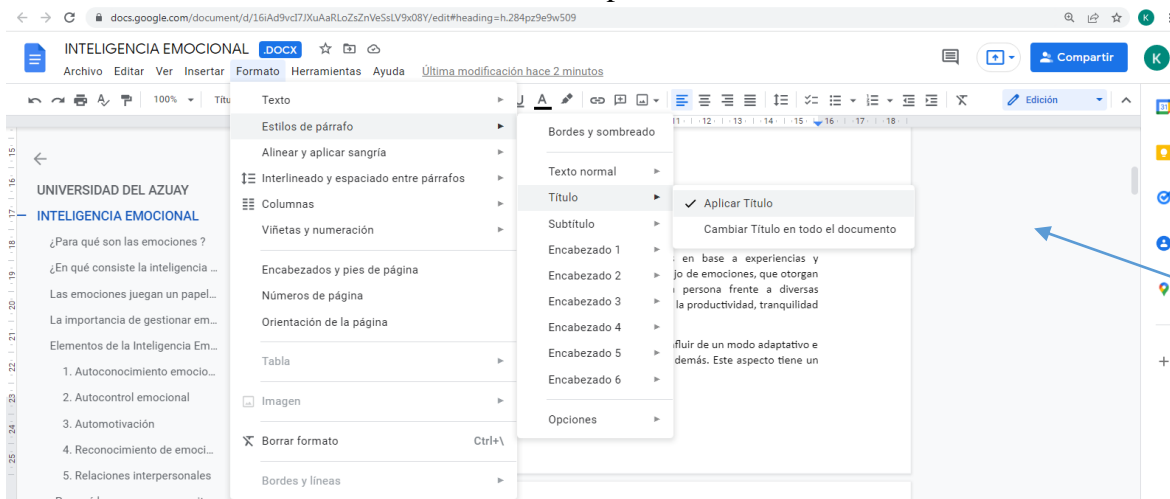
docs.google.com/document/d/16iAd9vcI7JXuAaRLoZsZnVeSsLV9x08Y/edit#heading=h.284pz9e9w509

INTELIGENCIA EMOCIONAL .DOCX

Archivo Editar Ver Insertar Formato Herramientas Ayuda Última modificación hace 2 minutos

Compartir

K

100% Títu

Edición

UNIVERSIDAD DEL AZUAY

INTELIGENCIA EMOCIONAL

¿Para qué son las emociones ?

¿En qué consiste la inteligencia ...

Las emociones juegan un papel...

La importancia de gestionar em...

Elementos de la Inteligencia Em...

1. Autoconocimiento emocio...

2. Autocontrol emocional

3. Automotivación

4. Reconocimiento de emoci...

5. Relaciones interpersonales

Texto

Estilos de párrafo

Alinear y aplicar sangría

Interlineado y espaciado entre párrafos

Columnas

Viñetas y numeración

Encabezados y pies de página

Números de página

Orientación de la página

Tabla

Imagen

Borrar formato Ctrl+\

Bordes y líneas

Bordes y sombreado

Texto normal

Título

Subtítulo

Encabezado 1

Encabezado 2

Encabezado 3

Encabezado 4

Encabezado 5

Encabezado 6

Opciones

✓ Aplicar Título

Cambiar Título en todo el documento

en base a experiencias y jo de emociones, que otorgan persona frente a diversas la productividad, tranquilidad

fluir de un modo adaptativo e demás. Este aspecto tiene un